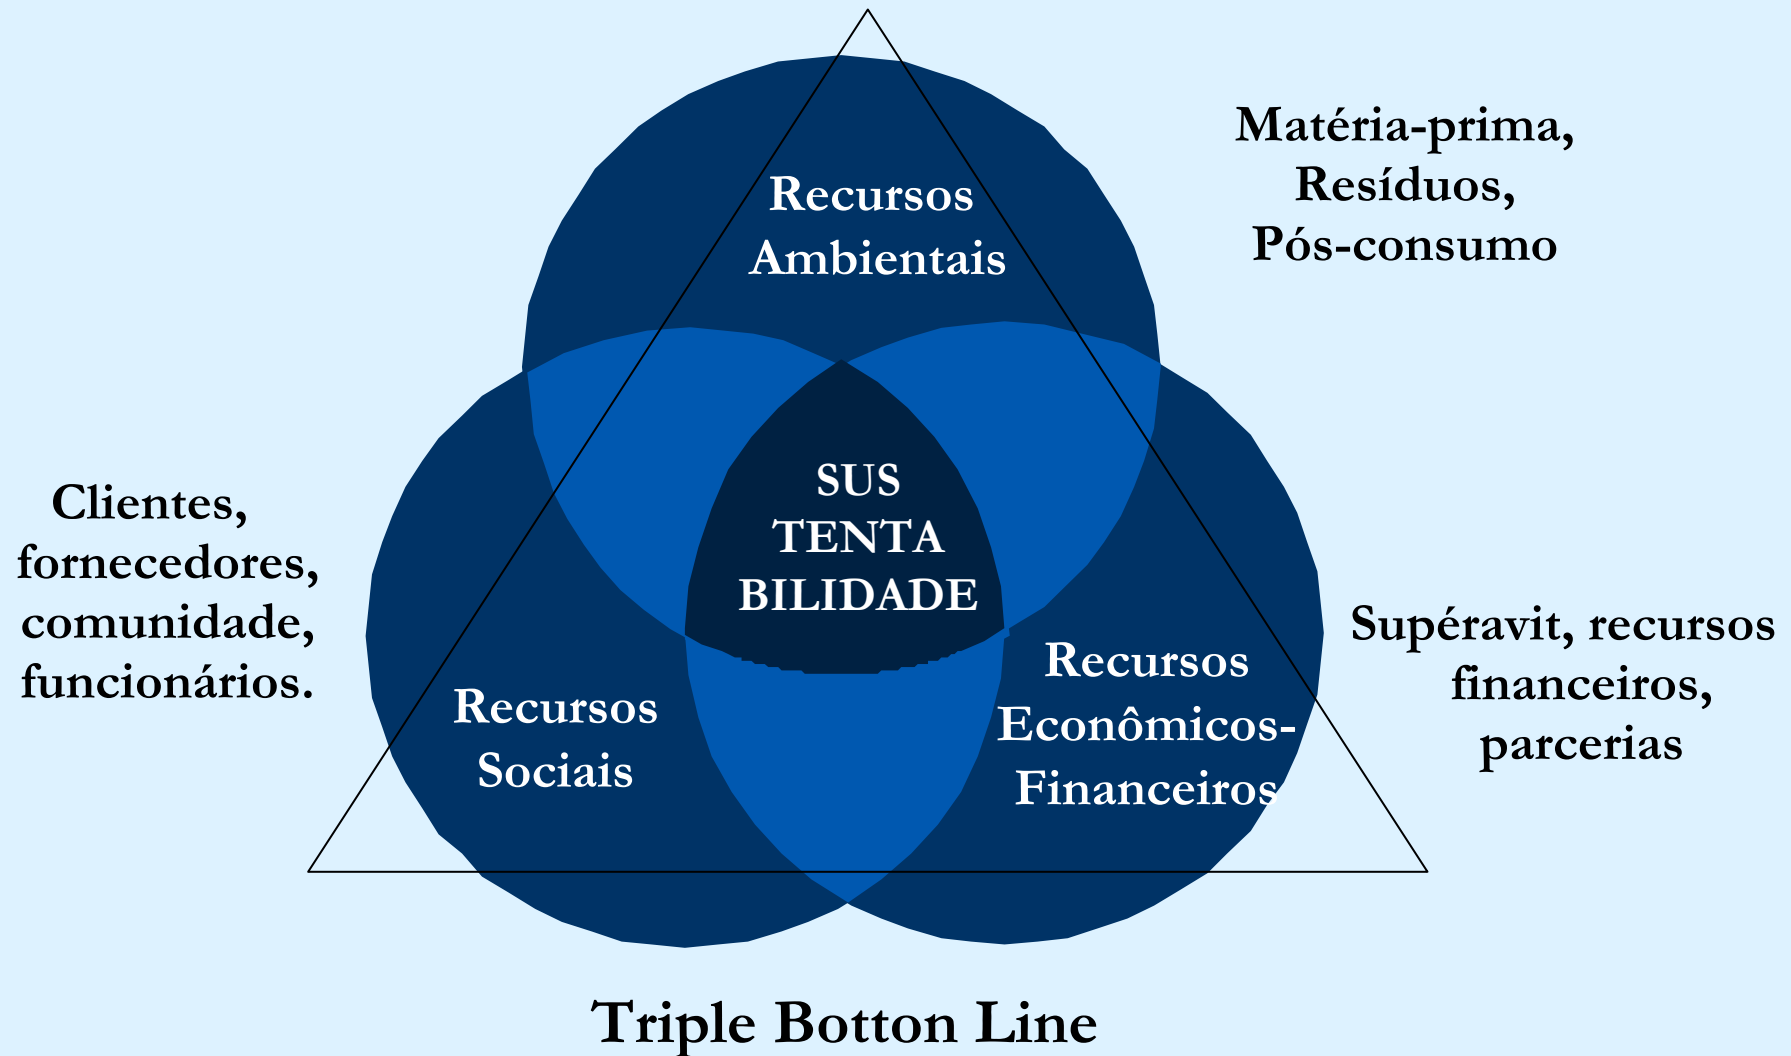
Recursos Ambientais

Matéria-prima, Resíduos, Pós-consumo

Clientes, fornecedores, comunidade, funcionários.

SUS TENTA BILIDADE

Recursos Sociais

Recursos Econômicos-Financeiros

Supéravit, recursos financeiros, parcerias

Triple Botton Line